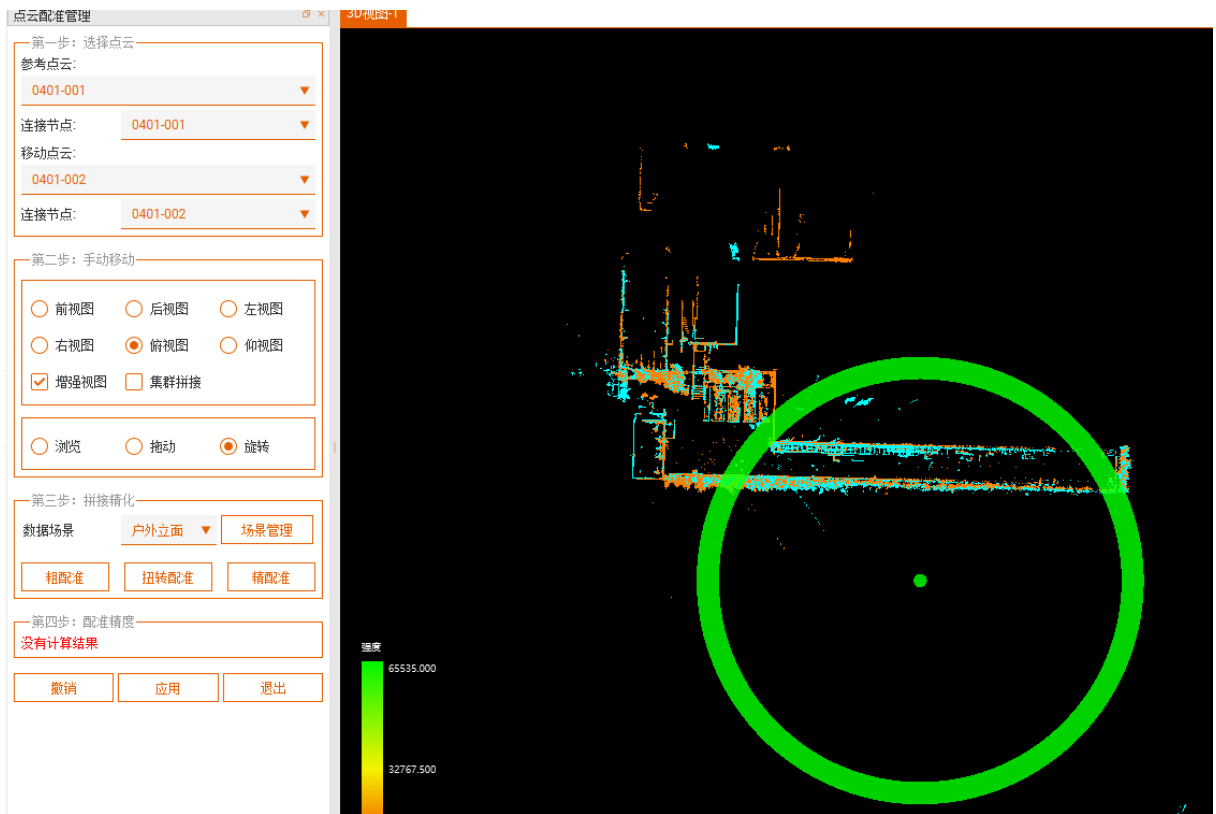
点云配准管理

第一步：选择点云

参考点云:

0401-001

连接节点: 0401-001

移动点云:

0401-002

连接节点: 0401-002

第二步：手动移动

前视图 后视图 左视图

右视图 俯视图 仰视图

增强视图 集群拼接

浏览 拖动 旋转

第三步：拼接精化

数据场景 户外立面 场景管理

粗配准 扭转配准 精配准

第四步：配准精度

没有计算结果

撤销 应用 退出

3D视图1

强度

65535.000

32767.500